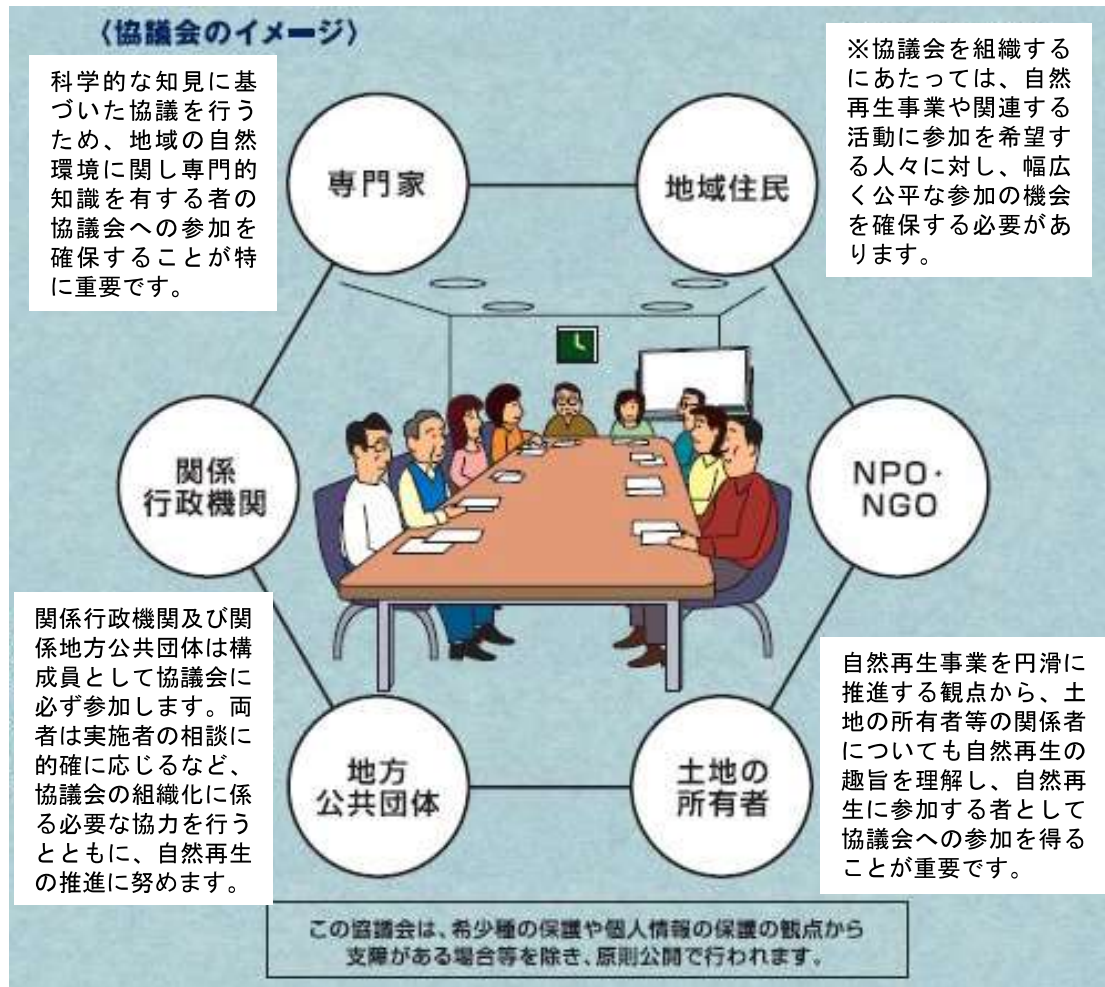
〈協議会のイメージ〉

科学的な知見に基づいた協議を行うため、地域の自然環境に関し専門的知識を有する者の協議会への参加を確保することが特に重要です。

※協議会を組織するにあたっては、自然再生事業や関連する活動に参加を希望する人々に対し、幅広く公平な参加の機会を確保する必要があります。

専門家

地域住民

関係行政機関

NPO・NGO

地方公共団体

土地の所有者

関係行政機関及び関係地方公共団体は構成員として協議会に必ず参加します。両者は実施者の相談に的確に応じるなど、協議会の組織化に係る必要な協力を行うとともに、自然再生の推進に努めます。

自然再生事業を円滑に推進する観点から、土地の所有者等の関係者についても自然再生の趣旨を理解し、自然再生に参加する者として協議会への参加を得ることが重要です。

この協議会は、希少種の保護や個人情報の保護の観点から支障がある場合等を除き、原則公開で行われます。